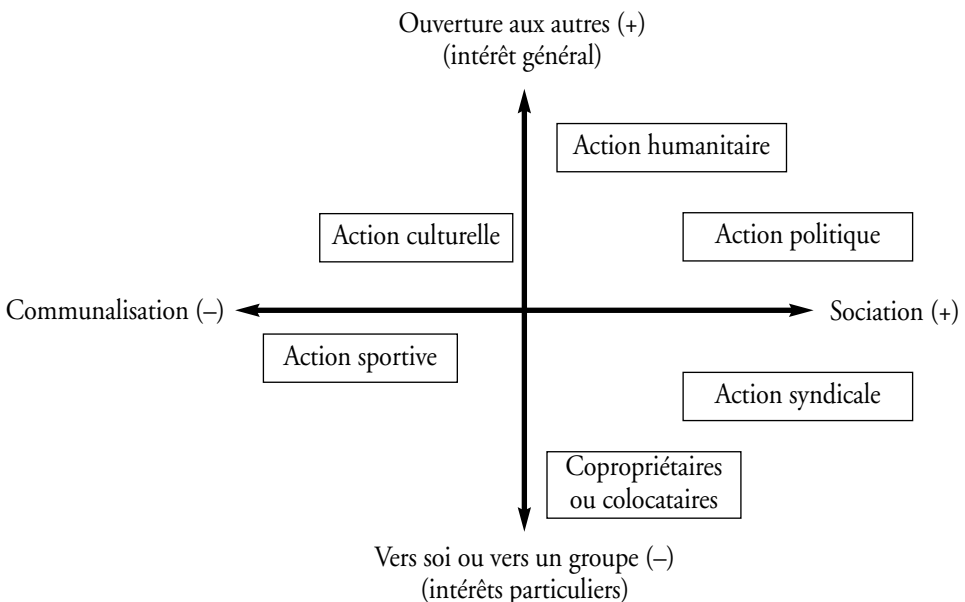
Ouverture aux autres (+)
(intérêt général)

Action humanitaire

Action culturelle

Action politique

Communalisation (–)

Sociation (+)

Action sportive

Action syndicale

Copropriétaires ou colocataires

Vers soi ou vers un groupe (–)
(intérêts particuliers)